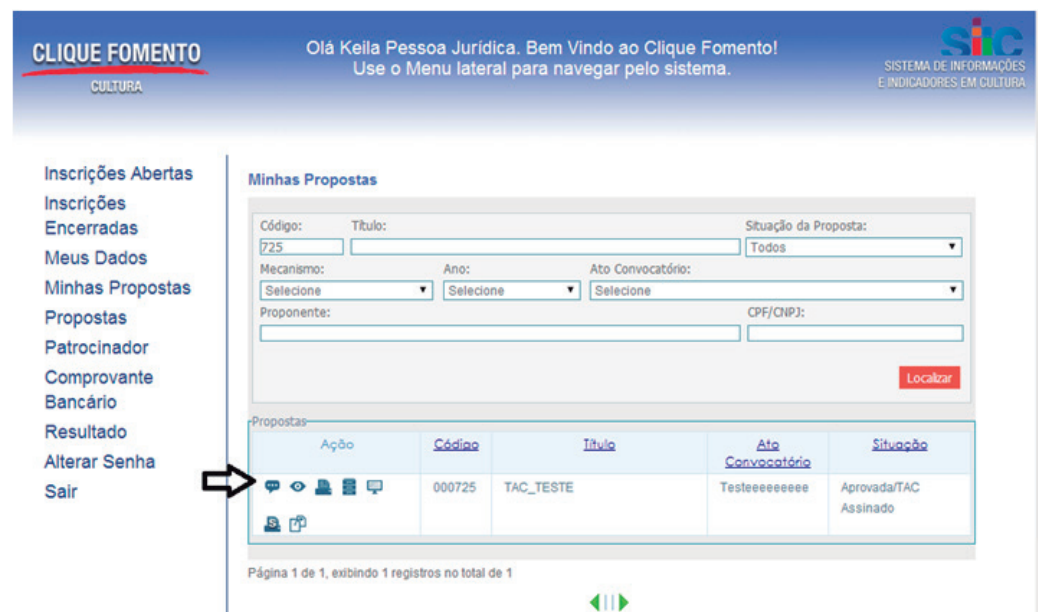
CLIQUE FOMENTO
CULTURA

Olá Keila Pessoa Jurídica. Bem Vindo ao Clique Fomento!
Use o Menu lateral para navegar pelo sistema.

SIIC
SISTEMA DE INFORMAÇÕES E INDICADORES EM CULTURA

Inscrições Abertas
Inscrições Encerradas
Meus Dados
Minhas Propostas
Propostas
Patrocinador
Comprovante Bancário
Resultado
Alterar Senha
Sair

Minhas Propostas

Código: 725
Título:
Situação da Proposta: Todos
Mecanismo: Selecione
Ano: Selecione
Ato Convocatório: Selecione
Proponente:
CPF/CNPJ:

Localizar

Propostas

| Ação | Código | Título | Ato Convocatório | Situação |
|---|---|---|---|---|
| | 000725 | TAC_TESTE | Testeeeeeeeee | Aprovada/TAC Assinado |

Página 1 de 1, exibindo 1 registros no total de 1